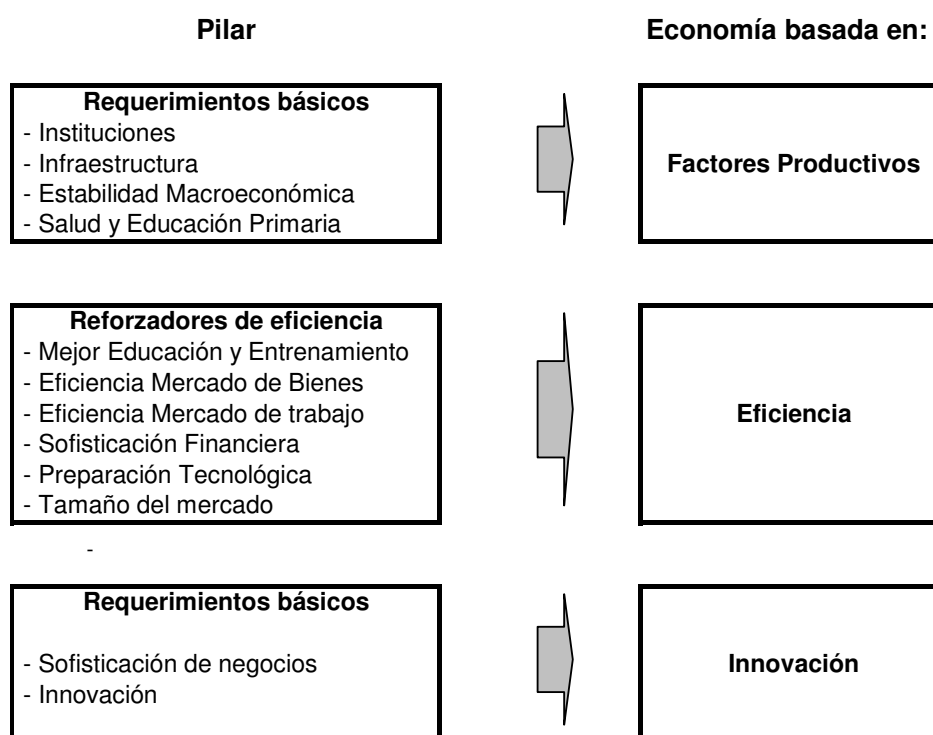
Pilar

Economía basada en:

Requerimientos básicos
- Instituciones
- Infraestructura
- Estabilidad Macroeconómica
- Salud y Educación Primaria

Factores Productivos

Reforzadores de eficiencia
- Mejor Educación y Entrenamiento
- Eficiencia Mercado de Bienes
- Eficiencia Mercado de trabajo
- Sofisticación Financiera
- Preparación Tecnológica
- Tamaño del mercado

Eficiencia

-

Requerimientos básicos
- Sofisticación de negocios
- Innovación

Innovación